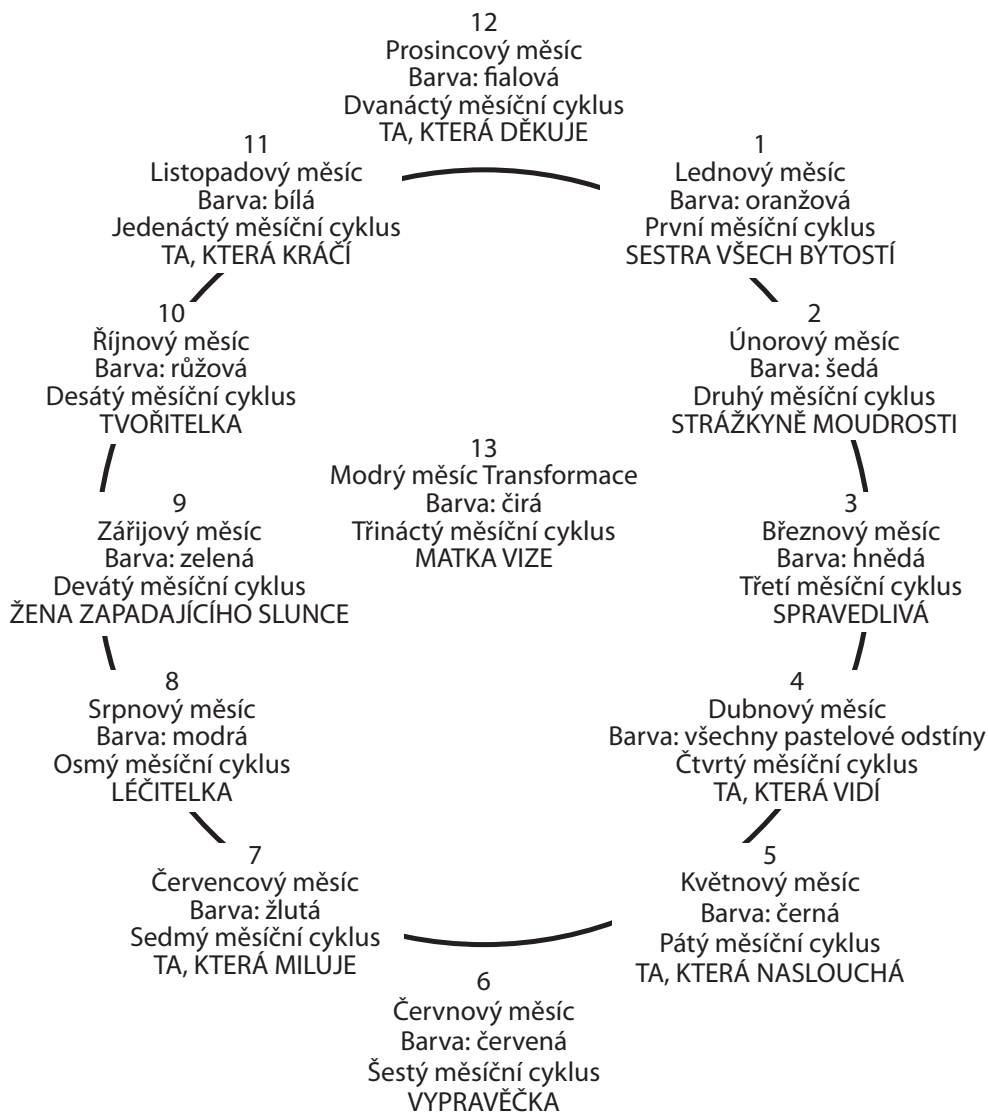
12
Prosincový měsíc
Barva: fialová
Dvanáctý měsíční cyklus
TA, KTERÁ DĚKUJE

1
Lednový měsíc
Barva: oranžová
První měsíční cyklus
SESTRA VŠECH BYTOSTÍ

2
Únorový měsíc
Barva: šedá
Druhý měsíční cyklus
STRÁŽKYNĚ MOUDROSTI

3
Březnový měsíc
Barva: hnědá
Třetí měsíční cyklus
SPRAVEDLIVÁ

4
Dubnový měsíc
Barva: všechny pastelové odstíny
Čtvrtý měsíční cyklus
TA, KTERÁ VIDÍ

5
Květnový měsíc
Barva: černá
Pátý měsíční cyklus
TA, KTERÁ NASLOUCHÁ

6
Červnový měsíc
Barva: červená
Šestý měsíční cyklus
VYPRAVĚČKA

7
Červencový měsíc
Barva: žlutá
Sedmý měsíční cyklus
TA, KTERÁ MILUJE

8
Srpnový měsíc
Barva: modrá
Osmý měsíční cyklus
LÉČITELKA

9
Zářijový měsíc
Barva: zelená
Devátý měsíční cyklus
ŽENA ZAPADAJÍCÍHO SLUNCE

10
Říjnový měsíc
Barva: růžová
Desátý měsíční cyklus
TVOŘITELKA

11
Listopadový měsíc
Barva: bílá
Jedenáctý měsíční cyklus
TA, KTERÁ KRÁČÍ

13
Modrý měsíc Transformace
Barva: čirá
Třináctý měsíční cyklus
MATKA VIZE